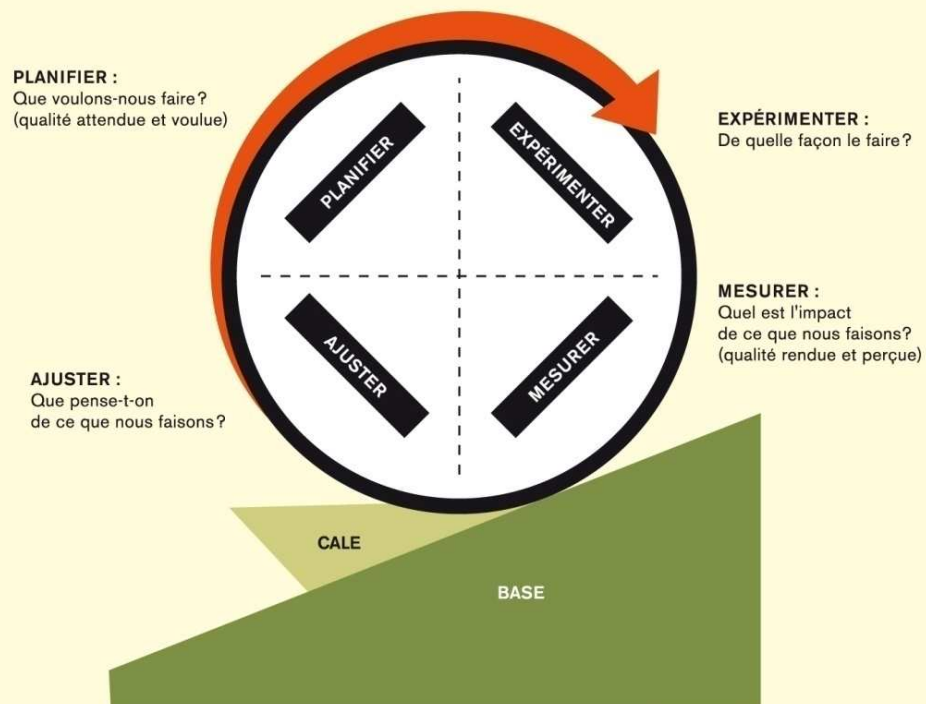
PLANIFIER :
Que voulons-nous faire?
(qualité attendue et voulue)

PLANIFIER

EXPÉRIMENTER

EXPÉRIMENTER :
De quelle façon le faire?

AJUSTER

MESURER

MESURER :
Quel est l'impact de ce que nous faisons?
(qualité rendue et perçue)

AJUSTER :
Que pense-t-on de ce que nous faisons?

CALE

BASE